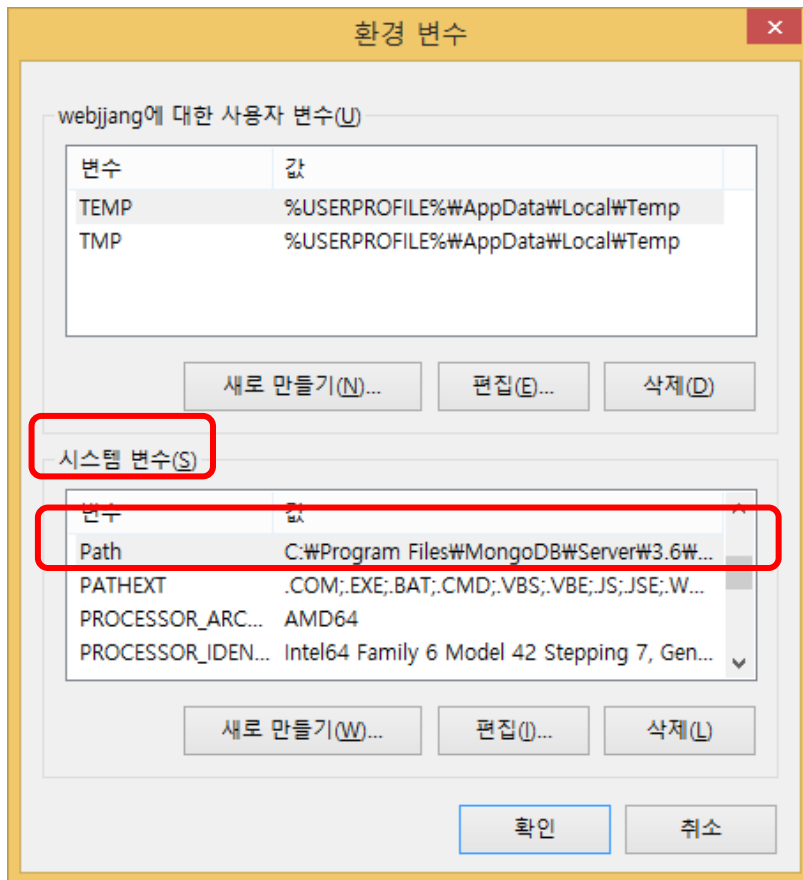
환경 변수

webjjang에 대한 사용자 변수(U)

| 변수 | 값 |
|---|---|
| TEMP | %USERPROFILE%₩AppData₩Local₩Temp |
| TMP | %USERPROFILE%₩AppData₩Local₩Temp |

새로 만들기(N)... 편집(E)... 삭제(D)

시스템 변수(S)

| 변수 | 값 |
|---|---|
| Path | C:₩Program Files₩MongoDB₩Server₩3.6₩... |
| PATHEXT | .COM;.EXE;.BAT;.CMD;.VBS;.VBE;.JS;.JSE;.W... |
| PROCESSOR_ARC... | AMD64 |
| PROCESSOR_IDEN... | Intel64 Family 6 Model 42 Stepping 7, Gen... |

새로 만들기(W)... 편집(I)... 삭제(L)

확인 취소